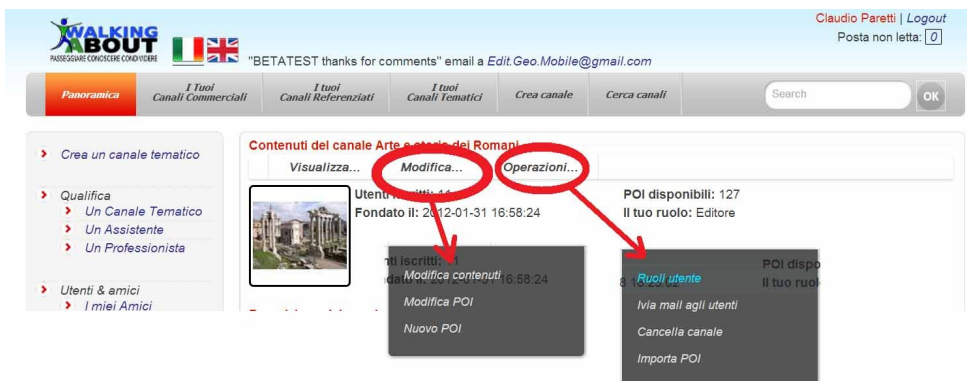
WALKING ABOUT
PASSEGGIARE CONOSCERE CONDIVIDERE

"BETATEST thanks for comments" email a Edit.Geo.Mobile@gmail.com

Claudio Paretti | Logout
Posta non letta: 0

Panoramica
I Tuoi Canali Commerciali
I tuoi Canali Referenziati
I tuoi Canali Tematici
Crea canale
Cerca canali
Search
OK

Crea un canale tematico

Qualifica
Un Canale Tematico
Un Assistente
Un Professionista

Utenti & amici
I miei Amici

Contenuti del canale Arte e storia dei Romani

Visualizza...
Modifica...
Operazioni...

Utenti iscritti: 11
Fondato il: 2012-01-31 16:58:24

POI disponibili: 127
Il tuo ruolo: Editore

Modifica contenuti
Modifica POI
Nuovo POI

Ruoli utente
Ivia mail agli utenti
Cancella canale
Importa POI